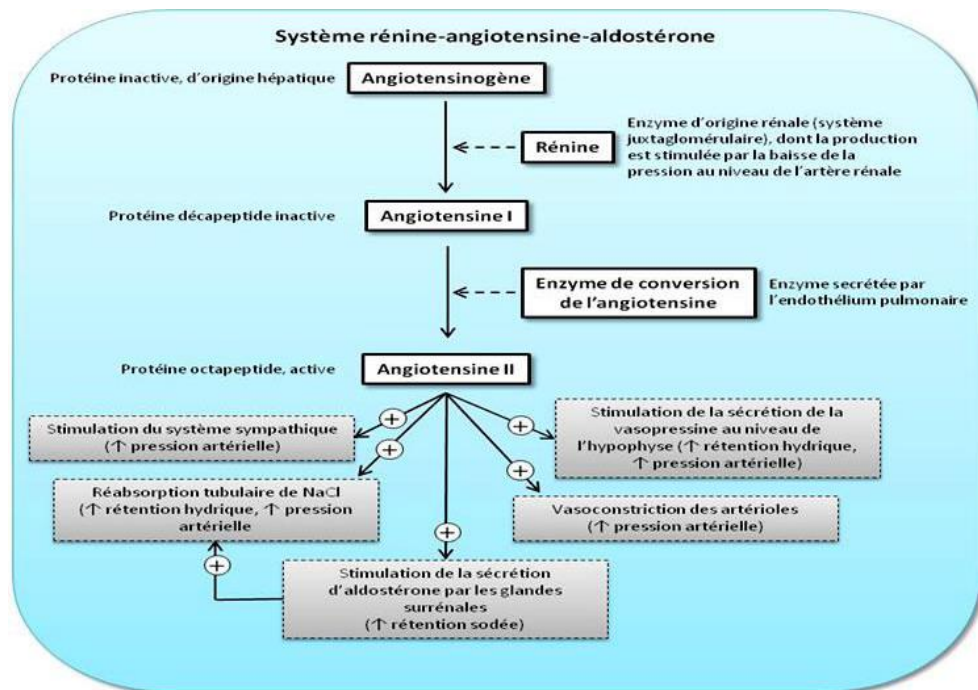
Système rénine-angiotensine-aldostérone

Protéine inactive, d'origine hépatique

Angiotensinogène

Rénine

Enzyme d'origine rénale (système juxtaglomérulaire), dont la production est stimulée par la baisse de la pression au niveau de l'artère rénale

Protéine décapeptide inactive

Angiotensine I

Enzyme de conversion de l'angiotensine

Enzyme secrétée par l'endothélium pulmonaire

Protéine octapeptide, active

Angiotensine II

+

Stimulation du système sympathique (↑ pression artérielle)

+

Stimulation de la sécrétion de la vasopressine au niveau de l'hypophyse (↑ rétention hydrique, ↑ pression artérielle)

+

+

Réabsorption tubulaire de NaCl (↑ rétention hydrique, ↑ pression artérielle

Vasoconstriction des artérioles (↑ pression artérielle)

+

+

Stimulation de la sécrétion d'aldostérone par les glandes surrénales (↑ rétention sodée)